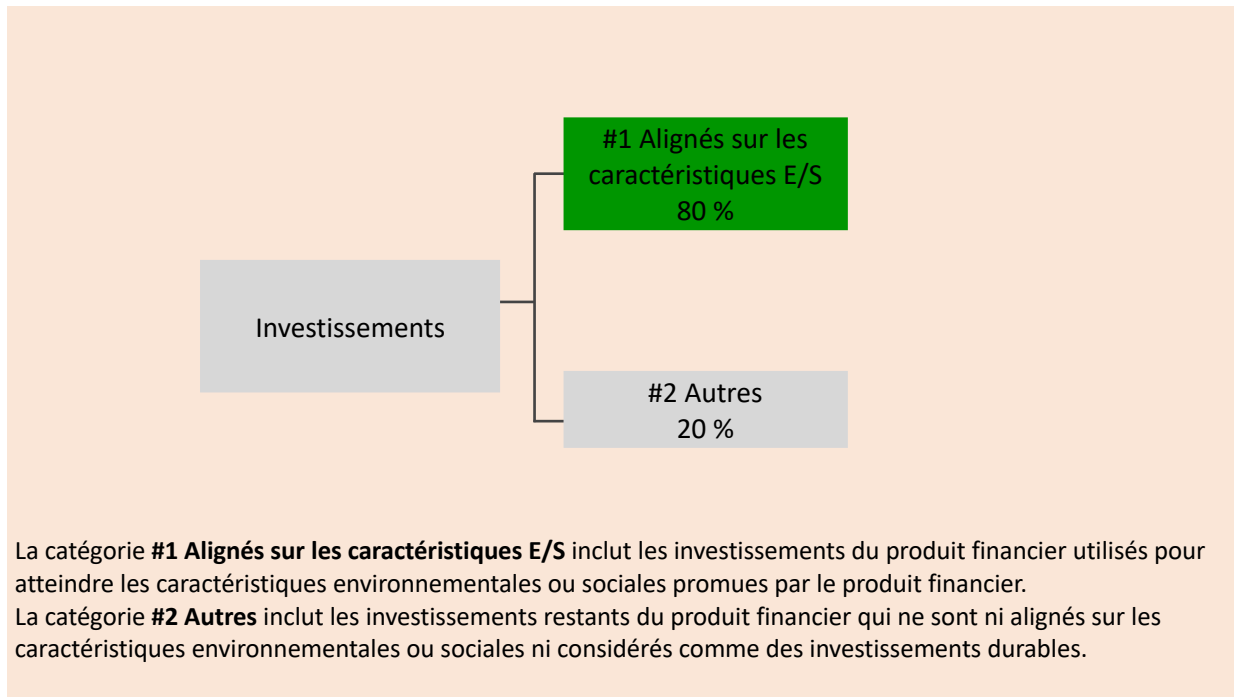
#1 Alignés sur les caractéristiques E/S
80 %

Investissements

#2 Autres
20 %

La catégorie **#1 Alignés sur les caractéristiques E/S** inclut les investissements du produit financier utilisés pour atteindre les caractéristiques environnementales ou sociales promues par le produit financier.
La catégorie **#2 Autres** inclut les investissements restants du produit financier qui ne sont ni alignés sur les caractéristiques environnementales ou sociales ni considérés comme des investissements durables.